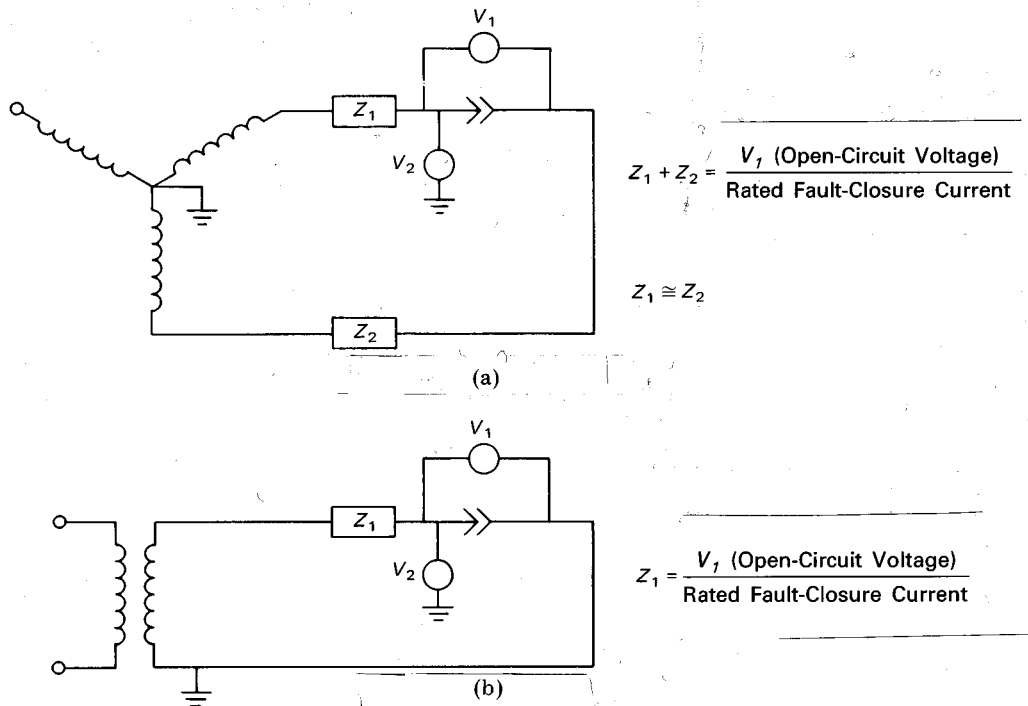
$V_1$

$Z_1$

$V_2$

$Z_1 + Z_2 = \frac{V_1 \text{ (Open-Circuit Voltage)}}{\text{Rated Fault-Closure Current}}$

$Z_1 \cong Z_2$

$Z_2$

(a)

$V_1$

$Z_1$

$V_2$

$Z_1 = \frac{V_1 \text{ (Open-Circuit Voltage)}}{\text{Rated Fault-Closure Current}}$

(b)